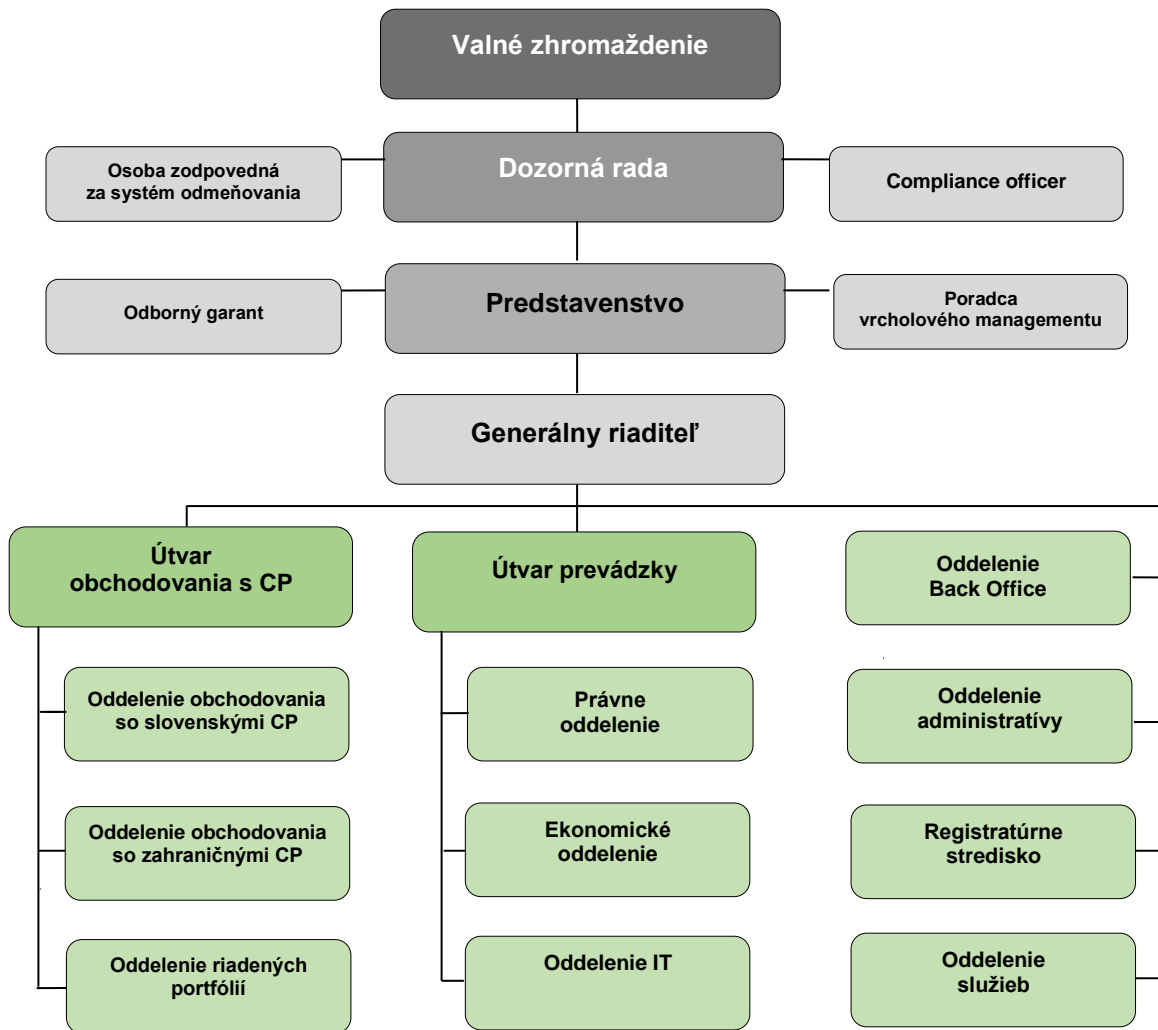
Valné zhromaždenie

Osoba zodpovedná za systém odmeňovania

Dozorná rada

Compliance officer

Odborný garant

Predstavenstvo

Poradca vrcholového managementu

Generálny riaditeľ

Útvar obchodovania s CP

Oddelenie obchodovania so slovenskými CP

Oddelenie obchodovania so zahraničnými CP

Oddelenie riadených portfólií

Útvar prevádzky

Právne oddelenie

Ekonomické oddelenie

Oddelenie IT

Oddelenie Back Office

Oddelenie administratívy

Registratúrne stredisko

Oddelenie služieb